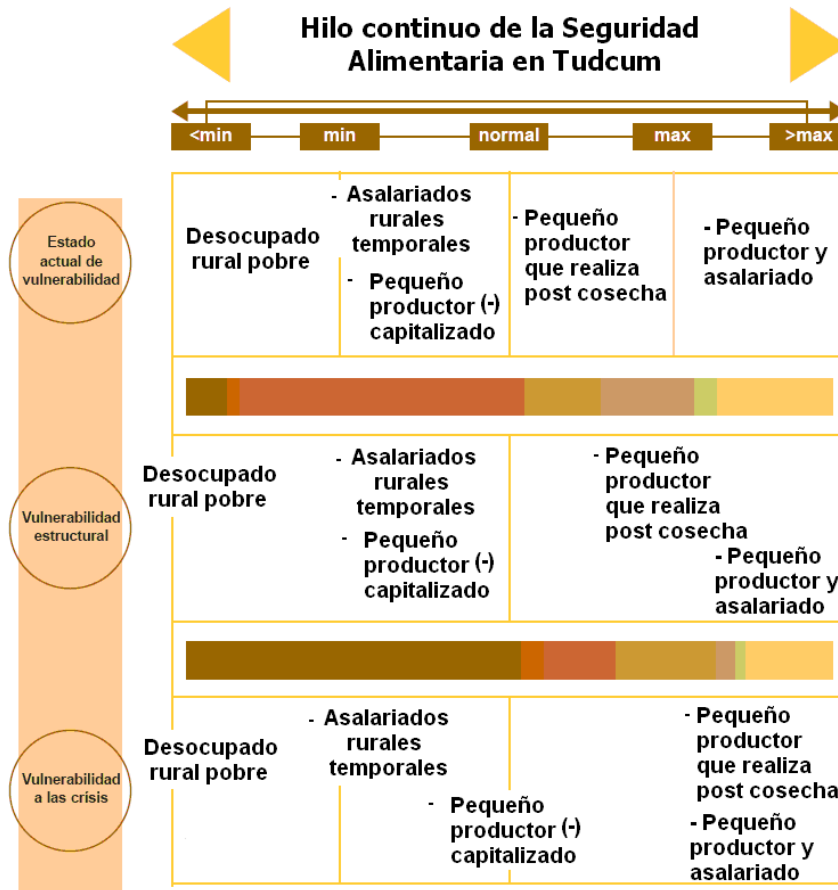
Hilo continuo de la Seguridad Alimentaria en Tudcum

<min
min
normal
max
>max

Estado actual de vulnerabilidad

Desocupado rural pobre

- Asalariados rurales temporales

- Pequeño productor (-) capitalizado

- Pequeño productor que realiza post cosecha

- Pequeño productor y asalariado

Vulnerabilidad estructural

Desocupado rural pobre

- Asalariados rurales temporales

- Pequeño productor (-) capitalizado

- Pequeño productor que realiza post cosecha

- Pequeño productor y asalariado

Vulnerabilidad a las crisis

Desocupado rural pobre

- Asalariados rurales temporales

- Pequeño productor (-) capitalizado

- Pequeño productor que realiza post cosecha

- Pequeño productor y asalariado